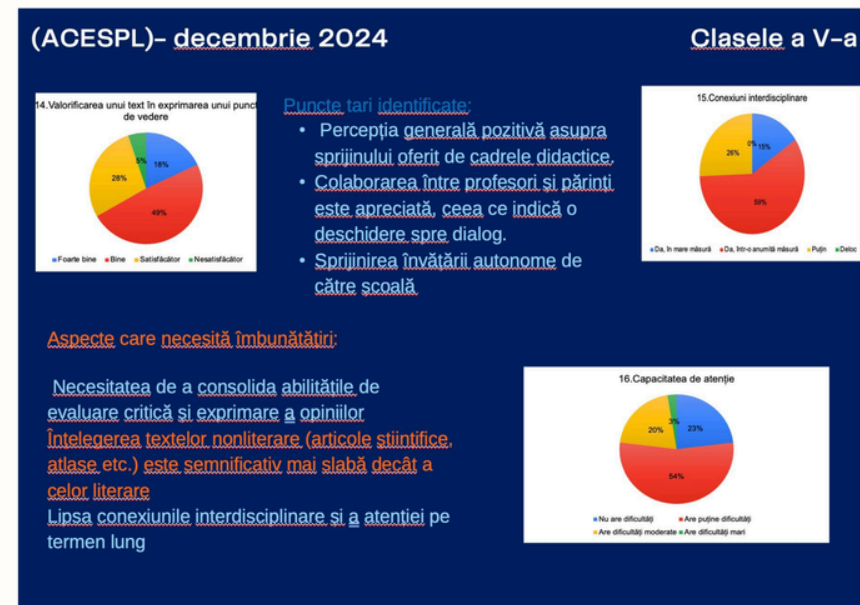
(ACESPL)- decembrie 2024

Clasele a V-a

14.Valorificarea unui text în exprimarea unui punct de vedere

18%
49%
28%
5%

Foarte bine · Bine · Satisfăcător · Nesatisfăcător

Puncte tari identificate:

• Percepția generală pozitivă asupra sprijinului oferit de cadrele didactice.
• Colaborarea între profesori și părinți este apreciată, ceea ce indică o deschidere spre dialog.
• Sprijinirea învățării autonome de către școală

15.Conexiuni interdisciplinare

0%
15%
26%
59%

Da, în mare măsură · Da, într-o anumită măsură · Puțin · Deloc

Aspecte care necesită îmbunătățiri:

Necesitatea de a consolida abilitățile de evaluare critică și exprimare a opiniilor
Înțelegerea textelor nonliterare (articole științifice, atlase etc.) este semnificativ mai slabă decât a celor literare
Lipsa conexiunile interdisciplinare și a atenției pe termen lung

16.Capacitatea de atenție

23%
54%
20%
3%

Nu are dificultăți · Are puține dificultăți · Are dificultăți moderate · Are dificultăți mari